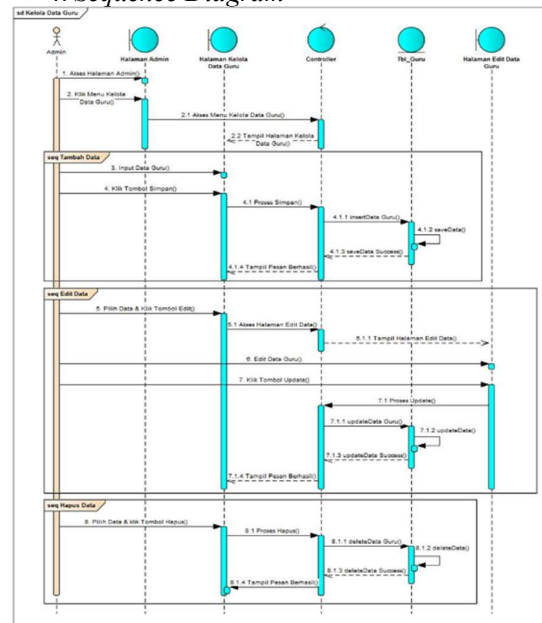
Sequence Diagram

sd Kelola Data Guru

Admin

Halaman Admin

Halaman Kelola Data Guru

Controller

Tbl_Guru

Halaman Edit Data Guru

1. Akses Halaman Admin()

2. Klik Menu Kelola Data Guru()

2.1 Akses Menu Kelola Data Guru()

2.2 Tampil Halaman Kelola Data Guru()

seq Tambah Data

3. Input Data Guru()

4. Klik Tombol Simpan()

4.1 Proses Simpan()

4.1.1 insertData Guru()

4.1.2 saveData()

4.1.3 saveData Success()

4.1.4 Tampil Pesan Berhasil()

seq Edit Data

5. Pilih Data & Klik Tombol Edit()

5.1 Akses Halaman Edit Data()

5.1.1 Tampil Halaman Edit Data()

6. Edit Data Guru()

7. Klik Tombol Update()

7.1 Proses Update()

7.1.1 updateData Guru()

7.1.2 updateData()

7.1.3 updateData Success()

7.1.4 Tampil Pesan Berhasil()

seq Hapus Data

8. Pilih Data & Klik Tombol Hapus()

8.1 Proses Hapus()

8.1.1 deleteData Guru()

8.1.2 deleteData()

8.1.3 deleteData Success()

8.1.4 Tampil Pesan Berhasil()